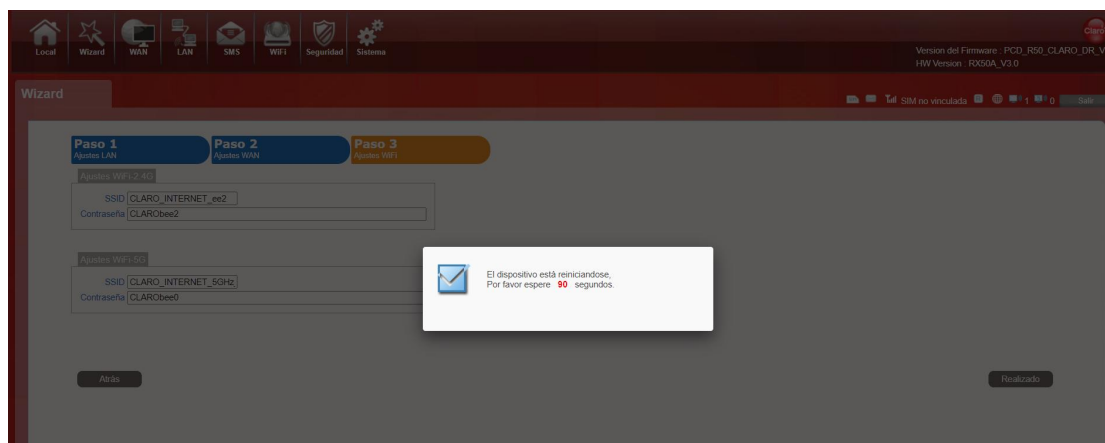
Local Wizard WAN LAN SMS WiFi Seguridad Sistema

Claro

Version del Firmware : PCD_R50_CLARO_DR_V
HW Version : RX50A_V3.0

Wizard

SIM no vinculada 1 0 Salir

Paso 1
Ajustes LAN

Paso 2
Ajustes WAN

Paso 3
Ajustes WiFi

Ajustes WiFi 2.4G

SSID CLARO_INTERNET_ee2
Contraseña CLAROBee2

Ajustes WiFi 5G

SSID CLARO_INTERNET_5GHz
Contraseña CLAROBee0

El dispositivo está reiniciandose,
Por favor espere 90 segundos.

Atrás

Realizado